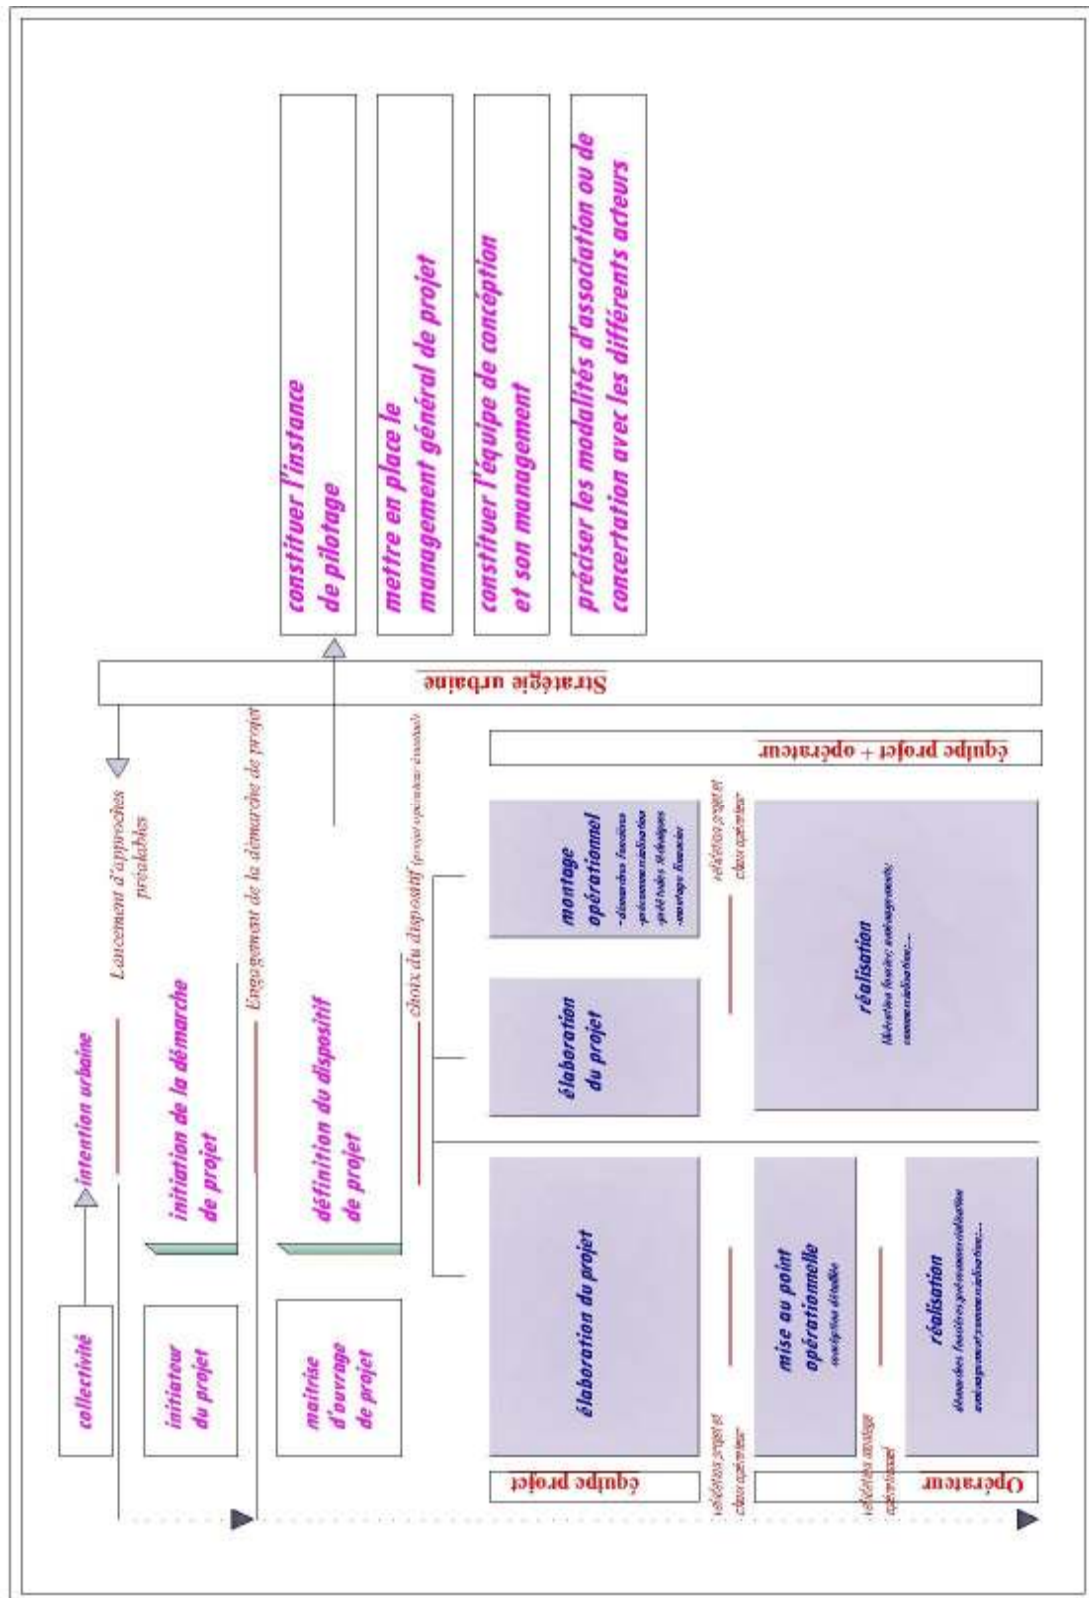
constituer l'instance de pilotage

mettre en place le management général de projet

constituer l'équipe de conception et son management

préciser les modalités d'association ou de concertation avec les différents acteurs

Stratégie urbaine

collectivité

intention urbaine

Lancement d'approches préalables

initiateur du projet

initiation de la démarche de projet

Engagement de la démarche de projet

maîtrise d'ouvrage de projet

définition du dispositif de projet

Choix du dispositif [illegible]

équipe projet + opérateur

montage opérationnel
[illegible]

élaboration du projet

validation projet et choix opérateur

réalisation
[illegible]

équipe projet

élaboration du projet

validation projet et choix opérateur

mise au point opérationnelle
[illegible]

validation montage opérationnel

réalisation
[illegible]

Opérateur